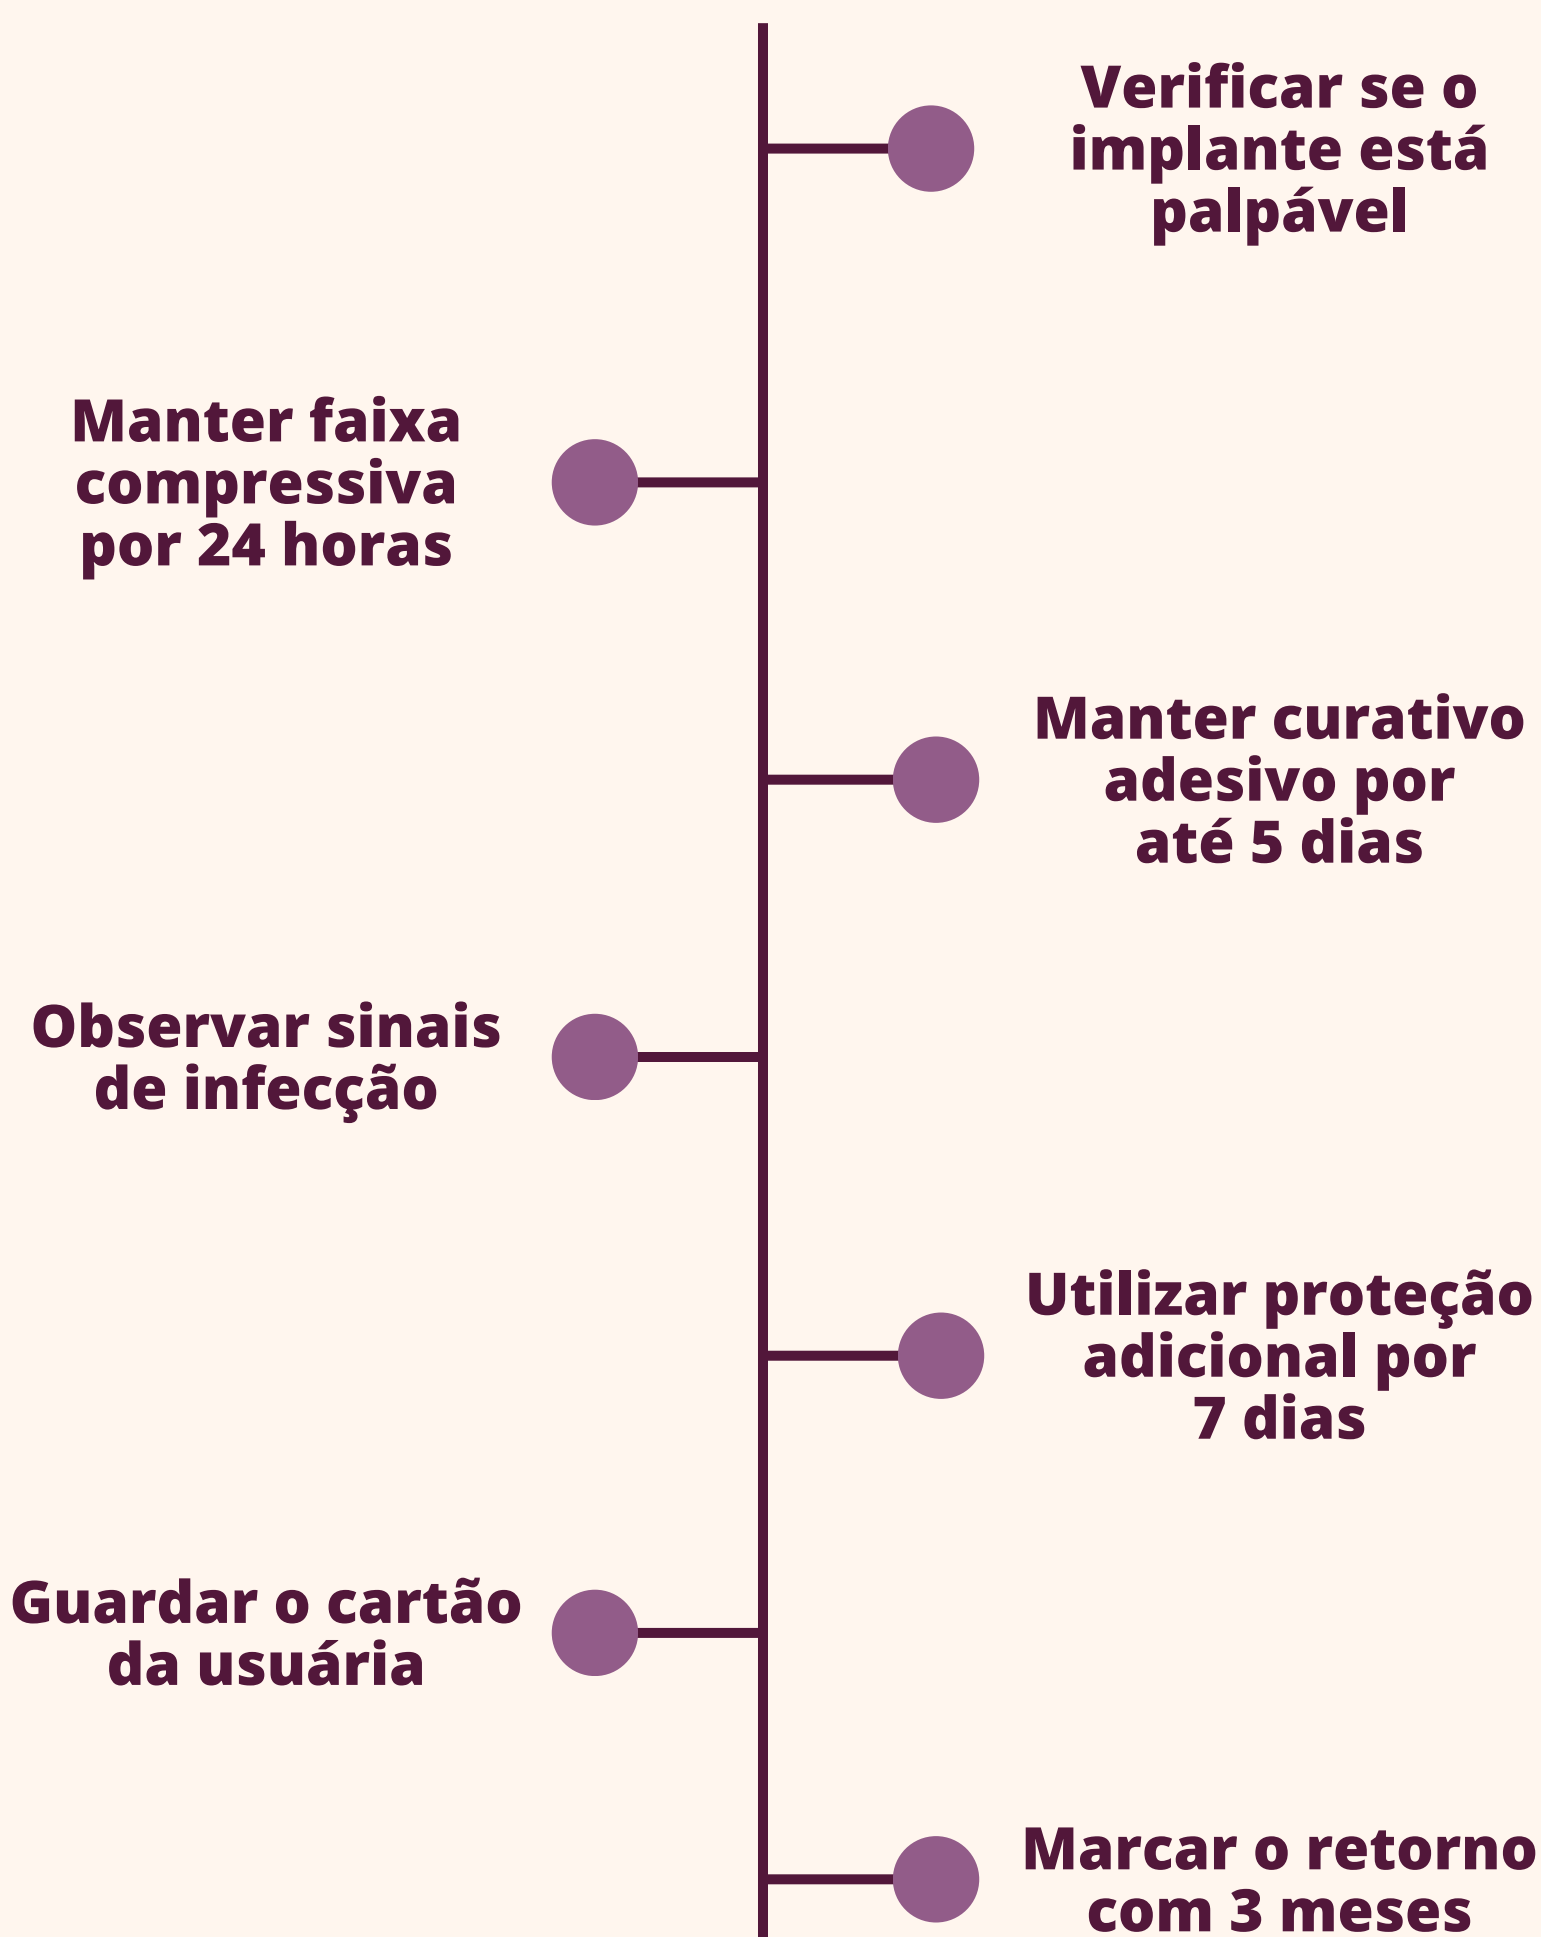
Verificar se o implante está palpável

Manter faixa compressiva por 24 horas

Manter curativo adesivo por até 5 dias

Observar sinais de infecção

Utilizar proteção adicional por 7 dias

Guardar o cartão da usuária

Marcar o retorno com 3 meses